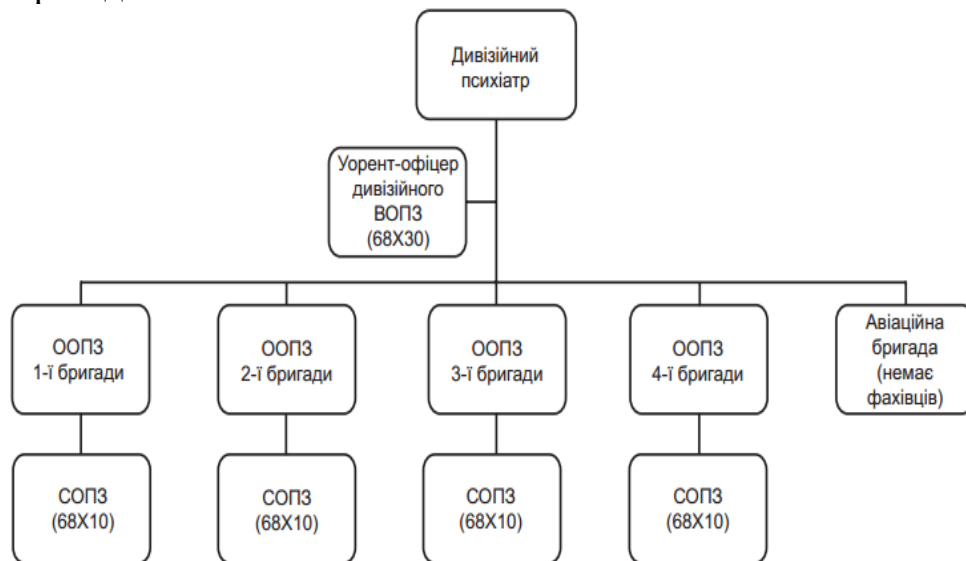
Дивізійний психіатр

Уорент-офіцер дивізійного ВОПЗ (68Х30)

ООПЗ 1-ї бригади

ООПЗ 2-ї бригади

ООПЗ 3-ї бригади

ООПЗ 4-ї бригади

Авіаційна бригада (немає фахівців)

СОПЗ (68Х10)

СОПЗ (68Х10)

СОПЗ (68Х10)

СОПЗ (68Х10)